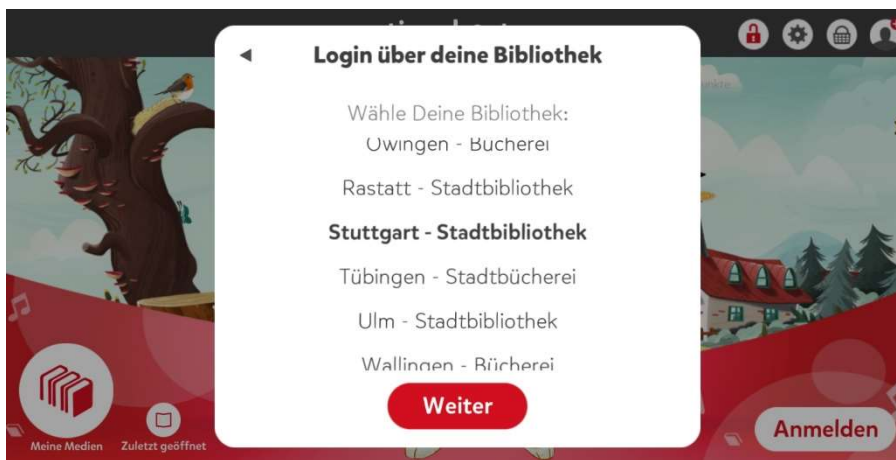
Login über deine Bibliothek

Wähle Deine Bibliothek:

Owingen - Bücherei

Rastatt - Stadtbibliothek

Stuttgart - Stadtbibliothek

Tübingen - Stadtbücherei

Ulm - Stadtbibliothek

Wallingen - Bücherei

Weiter

Meine Medien

Zuletzt geöffnet

Anmelden